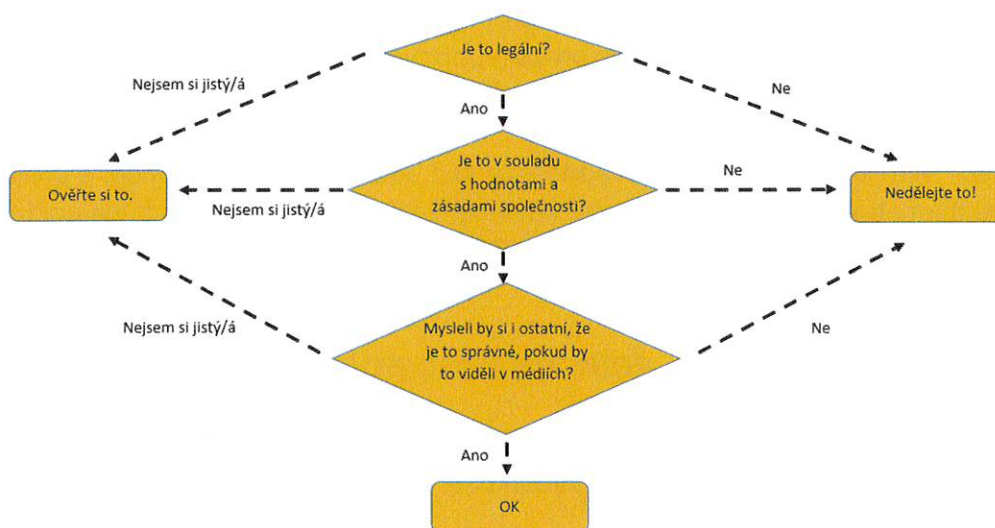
Je to legální?

Nejsem si jistý/á

Ne

Ano

Ověřte si to.

Nejsem si jistý/á

Je to v souladu s hodnotami a zásadami společnosti?

Ne

Nedělejte to!

Ano

Nejsem si jistý/á

Mysleli by si i ostatní, že je to správné, pokud by to viděli v médiích?

Ne

Ano

OK